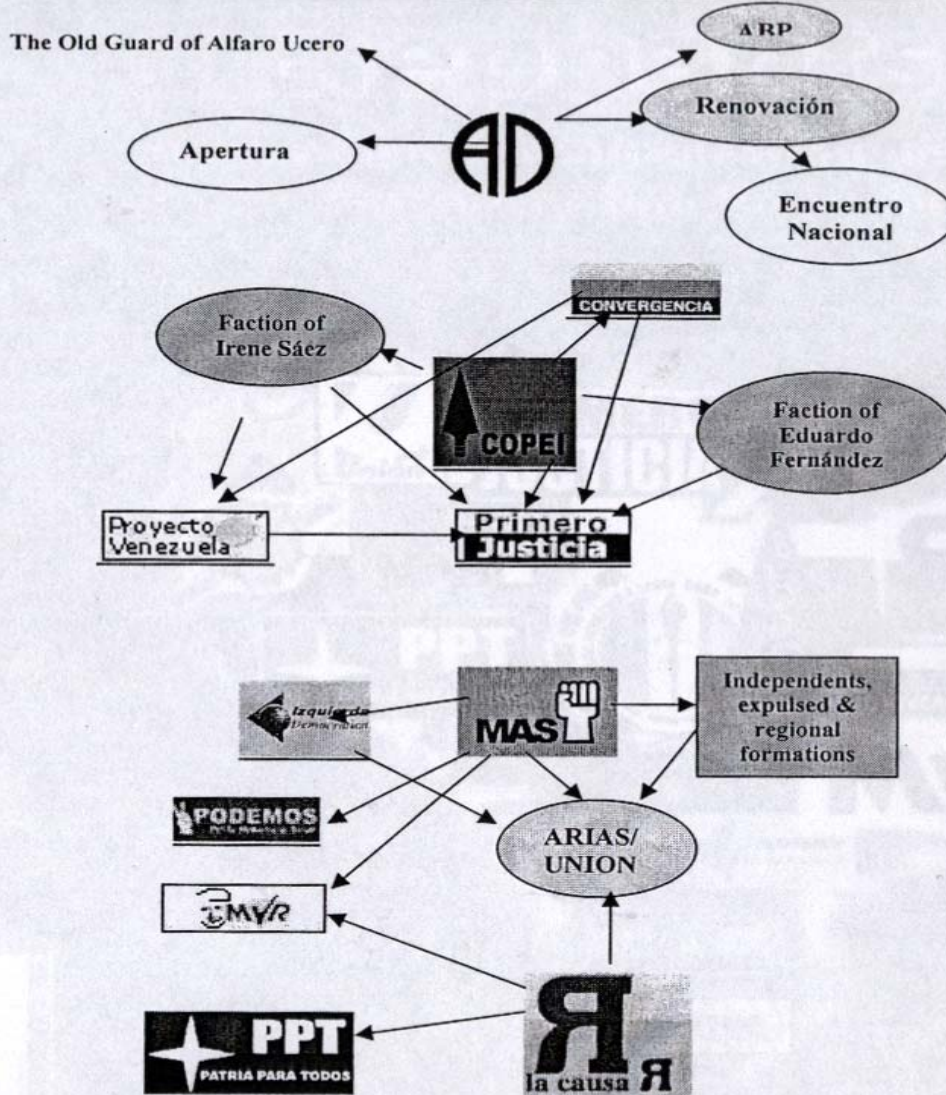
The Old Guard of Alfaro Ucero

ARP

Renovación

Apertura

AD

Encuentro Nacional

CONVERGENCIA

Faction of Irene Sáez

COPEI

Faction of Eduardo Fernández

Proyecto Venezuela

Primero Justicia

Izquierda Democrática

MAS

Independents, expulsed & regional formations

PODEMOS

ARIAS/ UNION

MVR

PPT
PATRIA PARA TODOS

R
la causa R